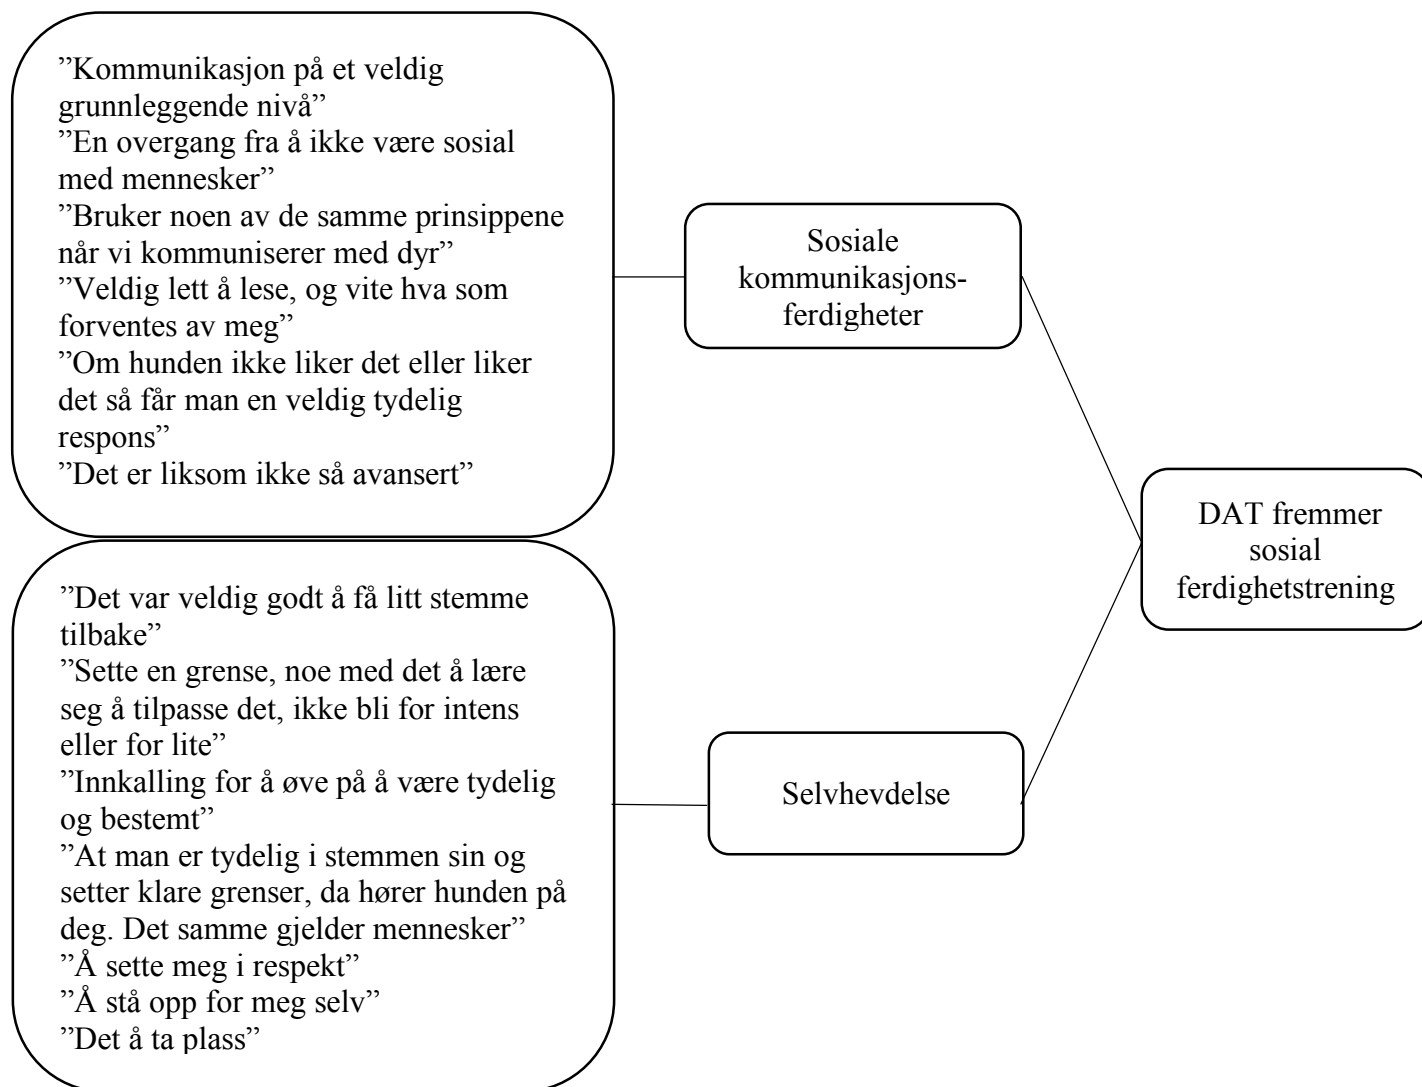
”Kommunikasjon på et veldig grunnleggende nivå”
”En overgang fra å ikke være sosial med mennesker”
”Bruker noen av de samme prinsippene når vi kommuniserer med dyr”
”Veldig lett å lese, og vite hva som forventes av meg”
”Om hunden ikke liker det eller liker det så får man en veldig tydelig respons”
”Det er liksom ikke så avansert”

Sosiale kommunikasjonsferdigheter

DAT fremmer sosial ferdighetstrening

”Det var veldig godt å få litt stemme tilbake”
”Sette en grense, noe med det å lære seg å tilpasse det, ikke bli for intens eller for lite”
”Innkalling for å øve på å være tydelig og bestemt”
”At man er tydelig i stemmen sin og setter klare grenser, da hører hunden på deg. Det samme gjelder mennesker”
”Å sette meg i respekt”
”Å stå opp for meg selv”
”Det å ta plass”

Selvhevdelse